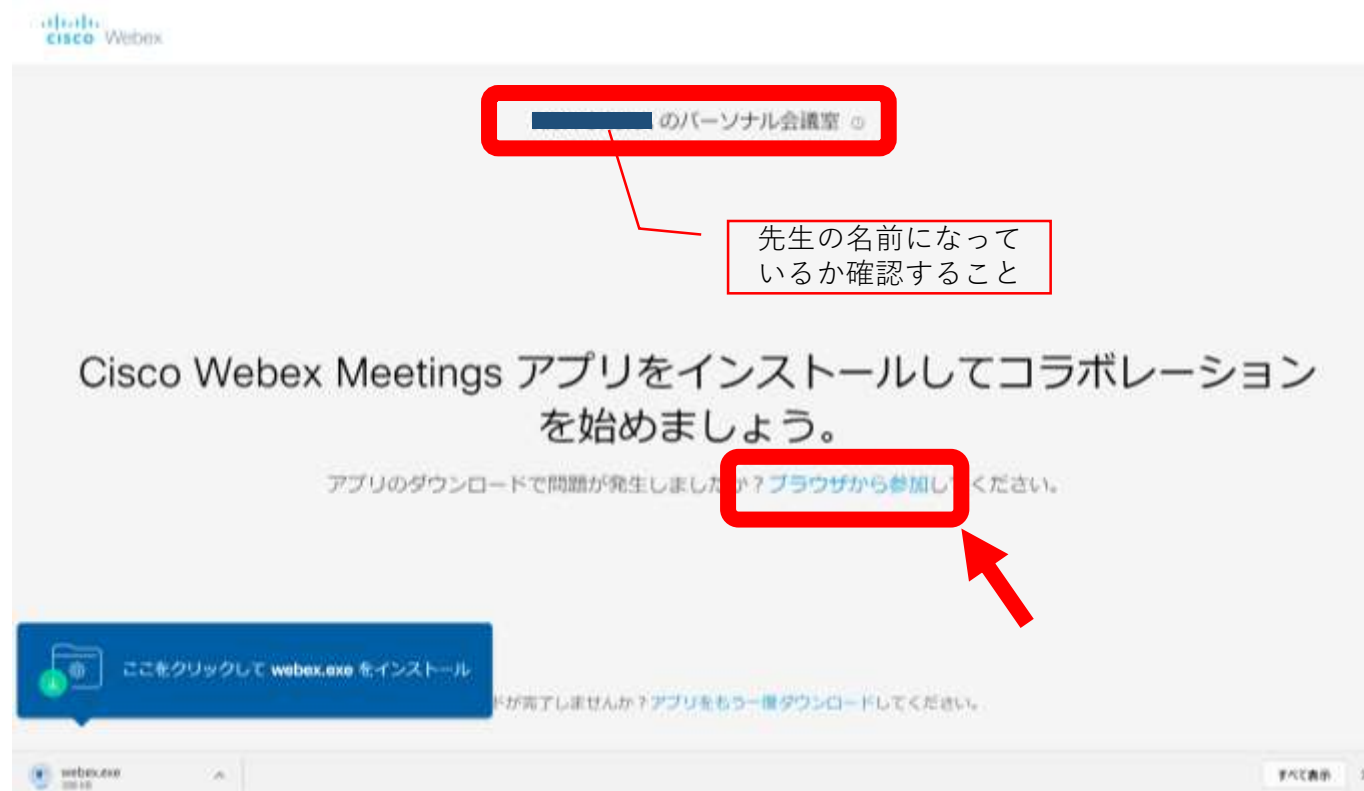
cisco Webex

のパーソナル会議室

先生の名前になっているか確認すること

Cisco Webex Meetings アプリをインストールしてコラボレーションを始めましょう。

アプリのダウンロードで問題が発生しましたか？ブラウザから参加してください。

ここをクリックして webex.exe をインストール

ドが完了しませんか？アプリをもう一度ダウンロードしてください。

webex.exe

すべて表示